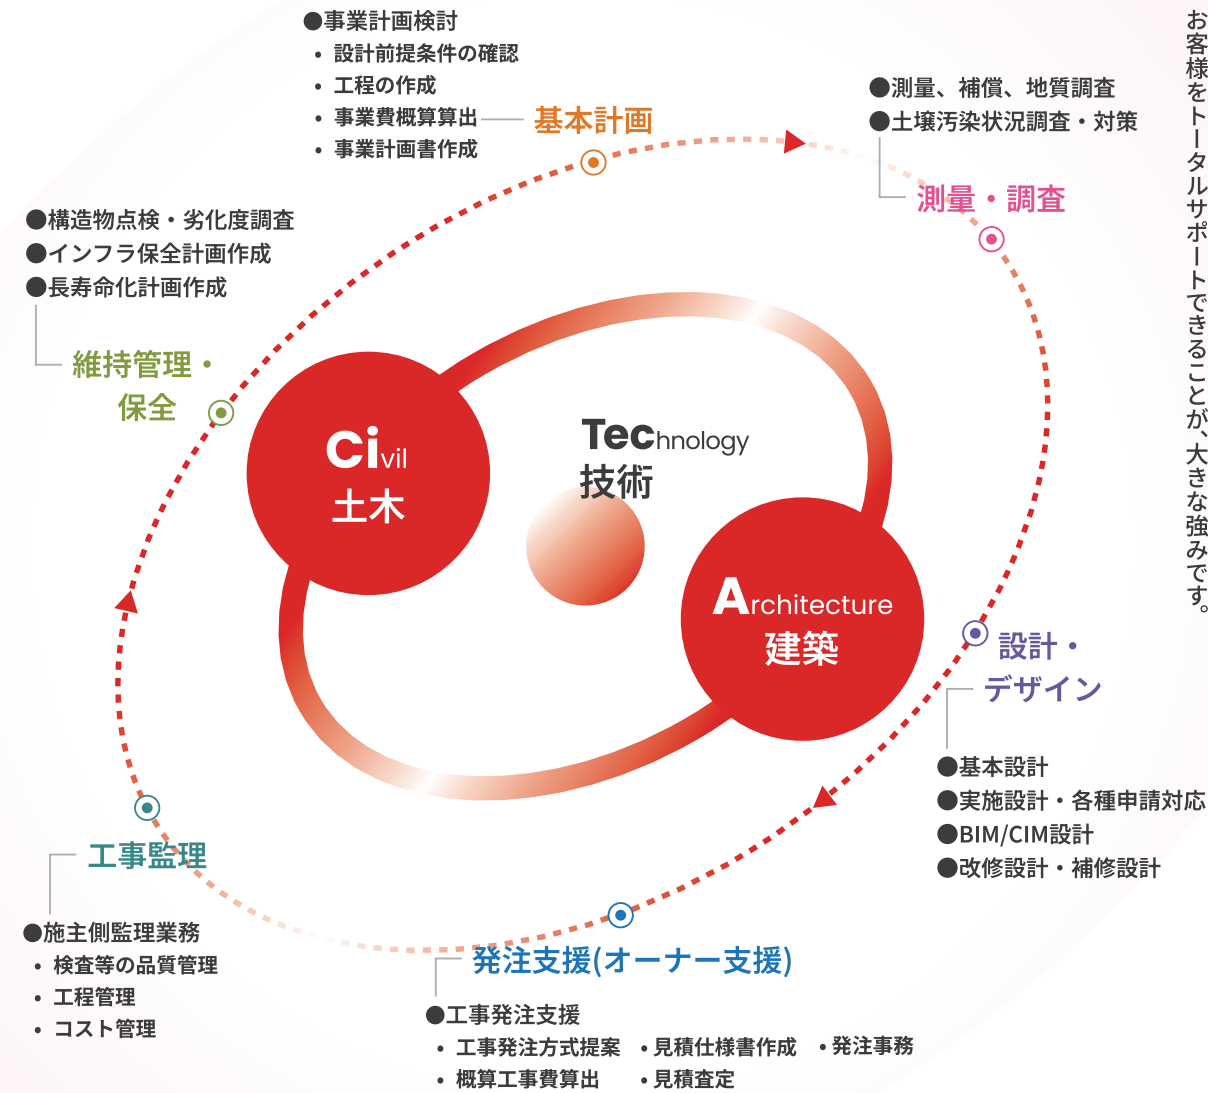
お客様をトータルサポートできることが、大きな強みです。

●事業計画検討
• 設計前提条件の確認
• 工程の作成
• 事業費概算算出
• 事業計画書作成

基本計画

●測量、補償、地質調査
●土壌汚染状況調査・対策

測量・調査

●構造物点検・劣化度調査
●インフラ保全計画作成
●長寿命化計画作成

維持管理・保全

Civil
土木

Technology
技術

Architecture
建築

設計・デザイン

●基本設計
●実施設計・各種申請対応
●BIM/CIM設計
●改修設計・補修設計

工事監理

●施主側監理業務
• 検査等の品質管理
• 工程管理
• コスト管理

発注支援(オーナー支援)

●工事発注支援
• 工事発注方式提案 • 見積仕様書作成 • 発注事務
• 概算工事費算出 • 見積査定